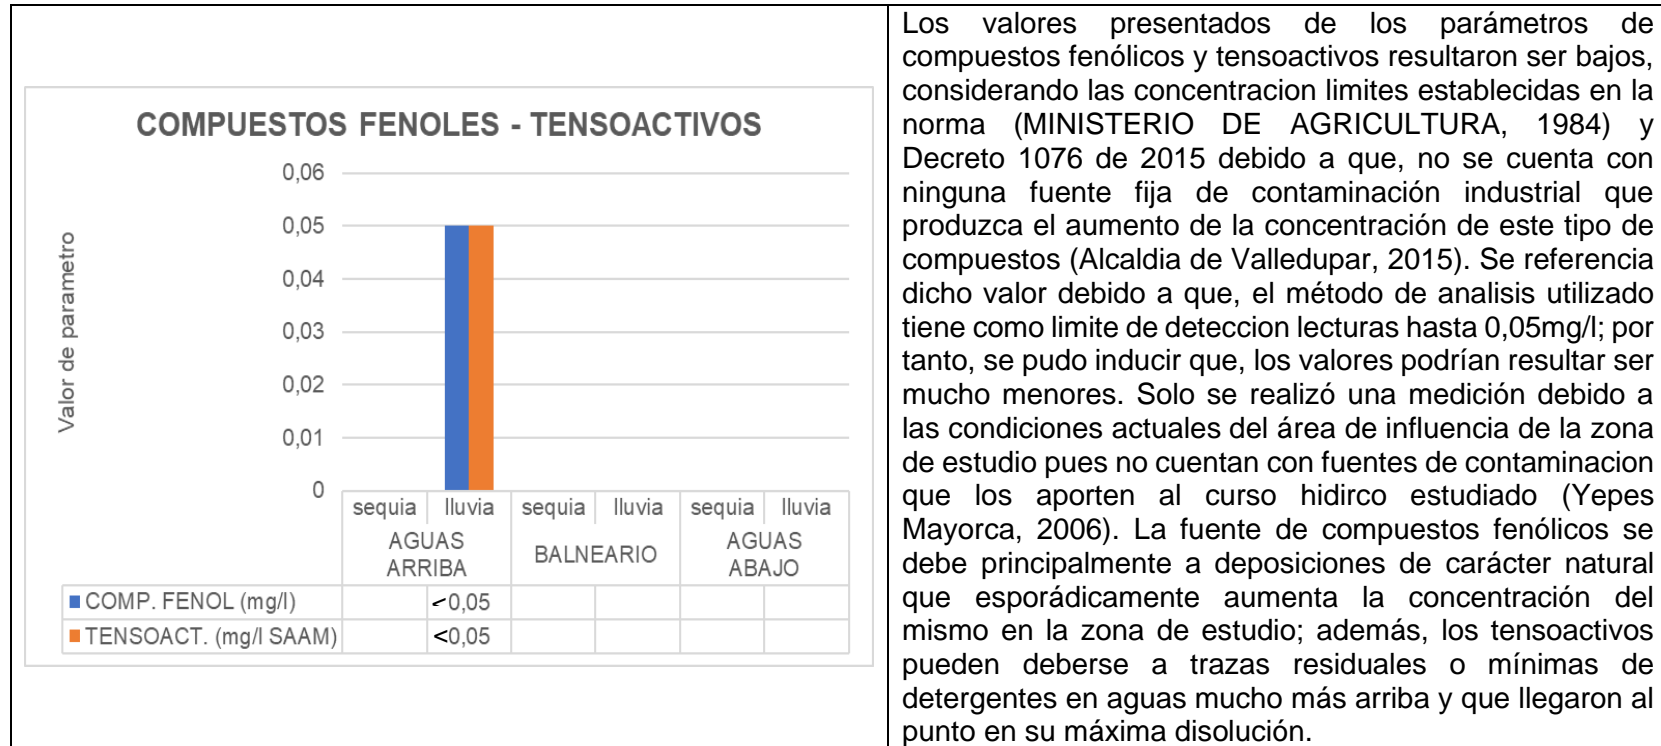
COMPUESTOS FENOLES - TENSOACTIVOS

Valor de parametro

0,06
0,05
0,04
0,03
0,02
0,01
0

| | sequia | lluvia | sequia | lluvia | sequia | lluvia |
|---|---|---|---|---|---|---|
| | AGUAS ARRIBA | | BALNEARIO | | AGUAS ABAJO | |
| COMP. FENOL (mg/l) | | <0,05 | | | | |
| TENSOACT. (mg/l SAAM) | | <0,05 | | | | |

Los valores presentados de los parámetros de compuestos fenólicos y tensoactivos resultaron ser bajos, considerando las concentracion limites establecidas en la norma (MINISTERIO DE AGRICULTURA, 1984) y Decreto 1076 de 2015 debido a que, no se cuenta con ninguna fuente fija de contaminación industrial que produzca el aumento de la concentración de este tipo de compuestos (Alcaldia de Valledupar, 2015). Se referencia dicho valor debido a que, el método de analisis utilizado tiene como limite de deteccion lecturas hasta 0,05mg/l; por tanto, se pudo inducir que, los valores podrían resultar ser mucho menores. Solo se realizó una medición debido a las condiciones actuales del área de influencia de la zona de estudio pues no cuentan con fuentes de contaminacion que los aporten al curso hidirco estudiado (Yepes Mayorca, 2006). La fuente de compuestos fenólicos se debe principalmente a deposiciones de carácter natural que esporádicamente aumenta la concentración del mismo en la zona de estudio; además, los tensoactivos pueden deberse a trazas residuales o mínimas de detergentes en aguas mucho más arriba y que llegaron al punto en su máxima disolución.